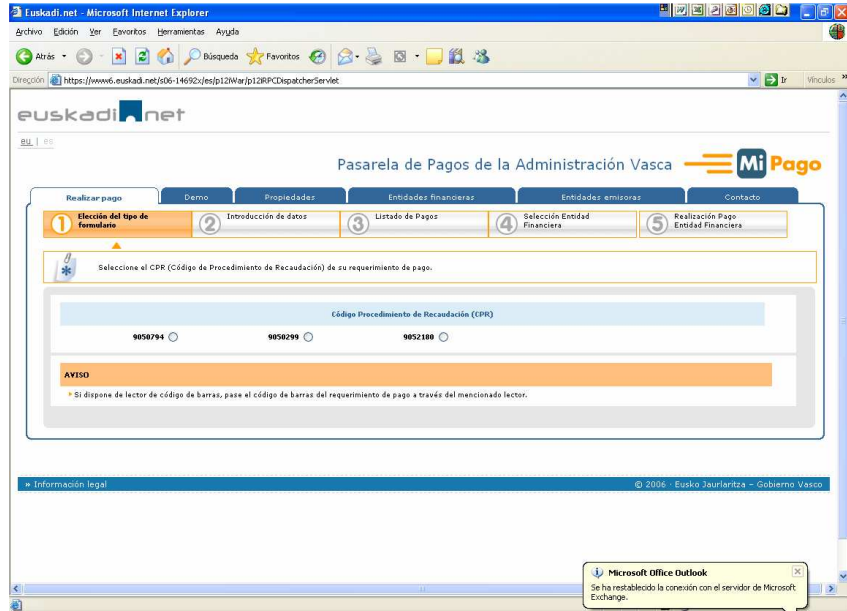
Euskadi.net - Microsoft Internet Explorer

Archivo Edición Ver Favoritos Herramientas Ayuda

Atrás Búsqueda Favoritos

Dirección https://www6.euskadi.net/s06-14692x/es/p12iWar/p12iRPCDispatcherServlet Ir Vínculos

euskadi.net

eu | es

Pasarela de Pagos de la Administración Vasca Mi Pago

Realizar pago | Demo | Propiedades | Entidades financieras | Entidades emisoras | Contacto

1 Elección del tipo de formulario
2 Introducción de datos
3 Listado de Pagos
4 Selección Entidad Financiera
5 Realización Pago Entidad Financiera

Seleccione el CPR (Código de Procedimiento de Recaudación) de su requerimiento de pago.

Código Procedimiento de Recaudación (CPR)

9050794 9050299 9052180

AVISO

Si dispone de lector de código de barras, pase el código de barras del requerimiento de pago a través del mencionado lector.

» Información legal

© 2006 · Eusko Jaurlaritza - Gobierno Vasco

Microsoft Office Outlook

Se ha restablecido la conexión con el servidor de Microsoft Exchange.